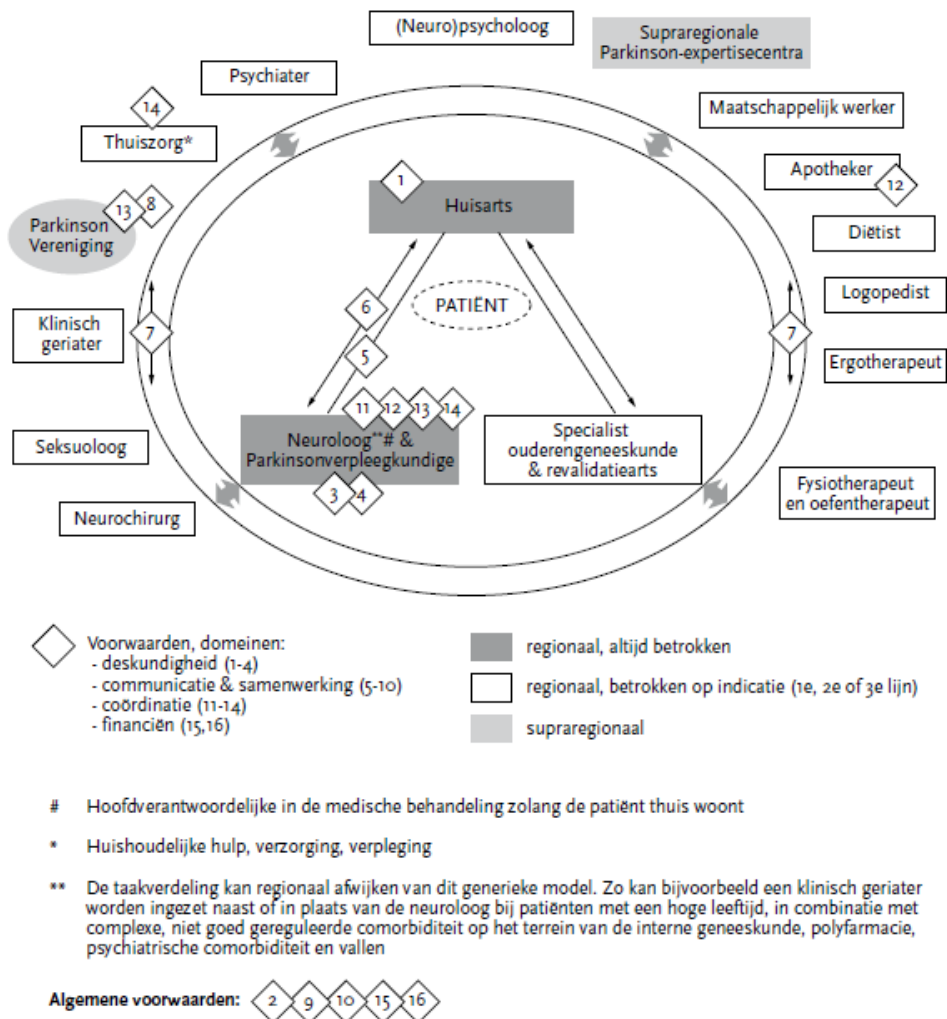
(Neuro)psycholoog

Supraregionale Parkinson-expertisecentra

Psychiater

Maatschappelijk werker

14

Thuiszorg*

Apotheker

12

1

Huisarts

13

8

Parkinson Vereniging

Diëtist

Logopedist

6

PATIËNT

Klinisch geriater

7

5

7

Ergotherapeut

11

12

13

14

Seksuoloog

Neuroloog**# & Parkinsonverpleegkundige

Specialist ouderengeneeskunde & revalidatiearts

3

4

Fysiotherapeut en oefentherapeut

Neurochirurg

Voorwaarden, domeinen:
- deskundigheid (1-4)
- communicatie & samenwerking (5-10)
- coördinatie (11-14)
- financiën (15,16)

regionaal, altijd betrokken

regionaal, betrokken op indicatie (1e, 2e of 3e lijn)

supraregionaal

# Hoofdverantwoordelijke in de medische behandeling zolang de patiënt thuis woont

* Huishoudelijke hulp, verzorging, verpleging

** De taakverdeling kan regionaal afwijken van dit generieke model. Zo kan bijvoorbeeld een klinisch geriater worden ingezet naast of in plaats van de neuroloog bij patiënten met een hoge leeftijd, in combinatie met complexe, niet goed gereguleerde comorbiditeit op het terrein van de interne geneeskunde, polyfarmacie, psychiatrische comorbiditeit en vallen

Algemene voorwaarden: 2 9 10 15 16